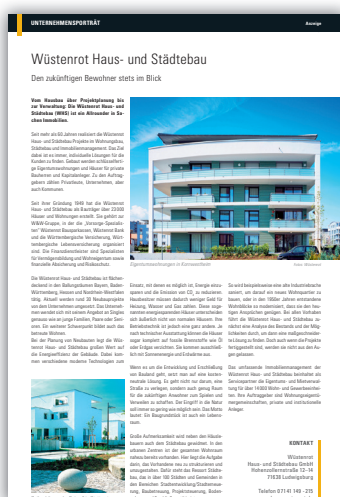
UNTERNEHMENSPORTRÄT Anzeige

# Wüstenrot Haus- und Städtebau

Den zukünftigen Bewohner stets im Blick

Vom Hausbau über Projektplanung bis zur Verwaltung: Die Wüstenrot Haus- und Städtebau (WHS) ist ein Allrounder in Sachen Immobilien.

Seit mehr als 60 Jahren realisiert die Wüstenrot Haus- und Städtebau Projekte im Wohnungsbau, Städtebau und Immobilienmanagement. Das Ziel dabei ist es immer, individuelle Lösungen für die Kunden zu finden. Gebaut werden schlüsselfertige Eigentumswohnungen und Häuser für private Bauherren und Kapitalanleger. Zu den Auftraggebern zählen Privatleute, Unternehmen, aber auch Kommunen.

Seit ihrer Gründung 1949 hat die Wüstenrot Haus- und Städtebau als Bauträger über 22.000 Häuser und Wohnungen erstellt. Sie gehört zur W&W-Gruppe, in der die „Vorsorge-Spezialisten" Wüstenrot Bausparkassen, Württembergische Lebensversicherung, Württembergische Versicherung, Wüstenrot Bank und die Württembergische Lebensversicherung organisiert sind. Die Finanzdienstleister und Spezialisten für Vermögensbildung und Wohneigentum sowie finanzielle Absicherung und Risikoschutz.

Die Wüstenrot Haus- und Städtebau ist flächendeckend in den Ballungsräumen Bayern, Baden-Württemberg, Hessen und Nordrhein-Westfalen tätig. Aktuell werden rund 30 Neubauprojekte von dem Unternehmen umgesetzt. Das Unternehmen wendet sich mit seinem Angebot an Singles genauso wie an junge Familien, Paare oder Senioren. Ein weiterer Schwerpunkt bildet auch das betreute Wohnen.

Bei der Planung von Neubauten legt die Wüstenrot Haus- und Städtebau großen Wert auf die Energieeffizienz der Gebäude. Dabei kommen verschiedene moderne Technologien zum Einsatz, mit denen es möglich ist, Energie einzusparen und die Emission von $CO_2$ zu reduzieren. Hausbesitzer müssen dadurch weniger Geld für Heizung, Wasser und Gas zahlen. Diese sogenannten energiesparenden Häuser unterscheiden sich äußerlich nicht von normalen Bauten. Ihre Besonderheit ist jedoch eine ganz andere. Je nach technischer Ausstattung können die Häuser sogar komplett auf fossile Brennstoffe wie Öl oder Gas verzichten. Sie kommen ausschließlich mit Sonnenenergie und Erdwärme aus.

Wenn es um die Entwicklung und Erschließung von Bauland geht, setzt man auf eine kostenneutrale Lösung. Es geht nicht nur darum, eine Straße zu verlegen, sondern auch genug Raum für die zukünftigen Anwohner zum Spielen und Verweilen zu schaffen. Der Eingriff in die Natur soll immer so gering wie möglich sein. Das Motto lautet: Ein Baugrundstück ist auch ein Lebensraum.

Große Aufmerksamkeit wird neben den Häuslebauern auch dem Städtebau geschenkt. In den urbanen Zentren ist der gesamten Wohnraum insbesondere umfunden. Hier liegt die Aufgabe darin, das Vorhandene neu zu strukturieren und umzugestalten. Dafür steht das Ressort Städtebau, das in über 150 Städten und Gemeinden in den Bereichen: Stadtentwicklung/Stadterneuerung, Bauleitplanung, Projektsteuerung, Boden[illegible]

Eigentumswohnungen in Eichwaldfeld Foto: Wüstenrot

So wird beispielsweise eine alte Industriebrache saniert, um darauf ein neues Wohnquartier zu bauen, oder in den 1950er Jahren errichtete Wohnblöcke so modernisiert, dass sie den heutigen Ansprüchen genügen. Bei allen Vorhaben führt die Wüstenrot Haus- und Städtebau zunächst eine Analyse des Bestands und der Möglichkeiten durch, um dann eine maßgeschneiderte Lösung zu finden. Doch auch wenn die Projekte fertiggestellt sind, werden sie nicht aus den Augen gelassen.

Das umfassende Immobilienmanagement der Wüstenrot Haus- und Städtebau beinhaltet als Serviceparter die Eigentums- und Mietverwaltung für über 14.000 Wohn- und Gewerbeeinheiten. Ihre Auftraggeber sind Wohnungseigentümergemeinschaften, private und institutionelle Anleger.

KONTAKT

Wüstenrot
Haus- und Städtebau GmbH
Hohenzollernstraße 12 – 14
71638 Ludwigsburg

Telefon 07141 149 - 215